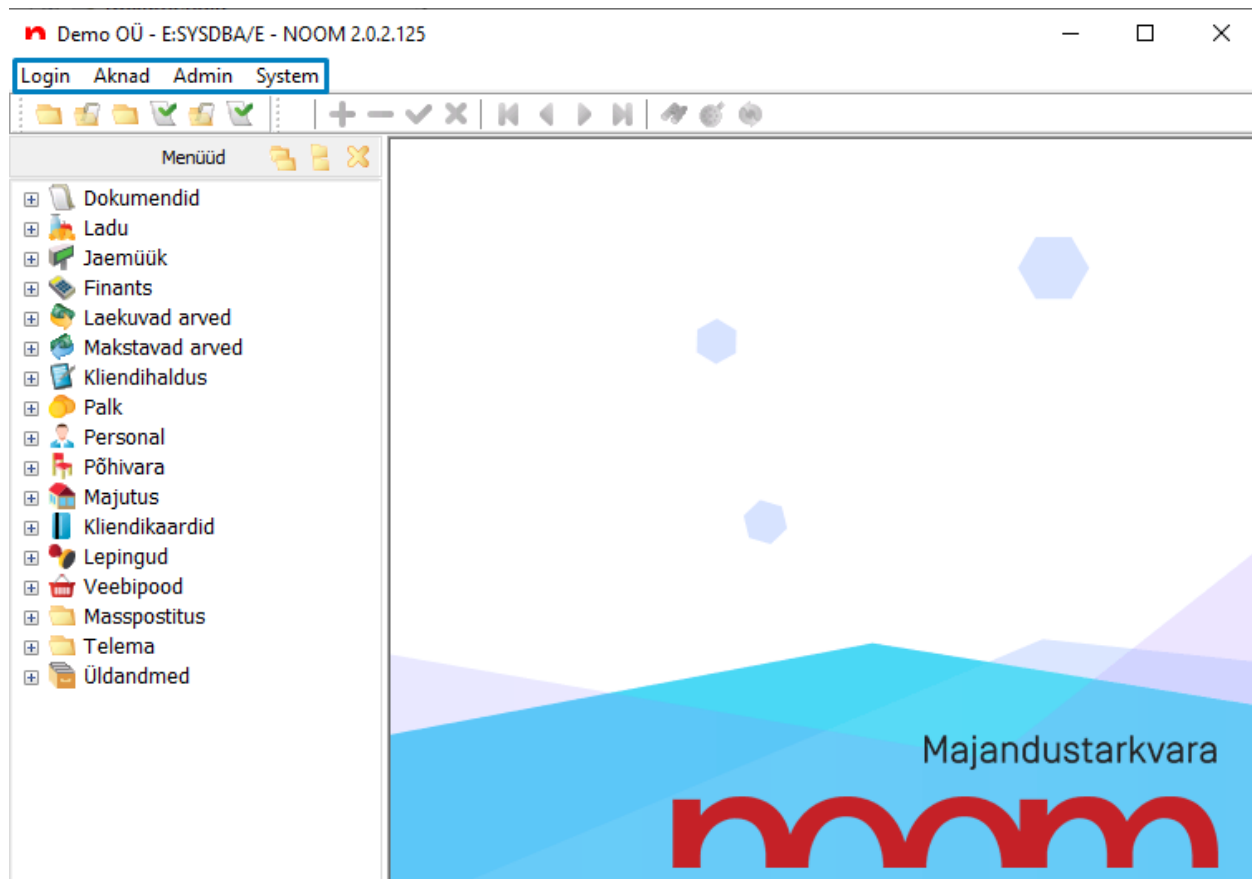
Demo OÜ - E:SYSDBA/E - NOOM 2.0.2.125

Login Aknad Admin System

Menüüd

Dokumendid
Ladu
Jaemüük
Finants
Laekuvad arved
Makstavad arved
Kliendihaldus
Palk
Personal
Põhivara
Majutus
Kliendikaardid
Lepingud
Veebipood
Masspostitus
Telema
Üldandmed

Majandustarkvara
noom